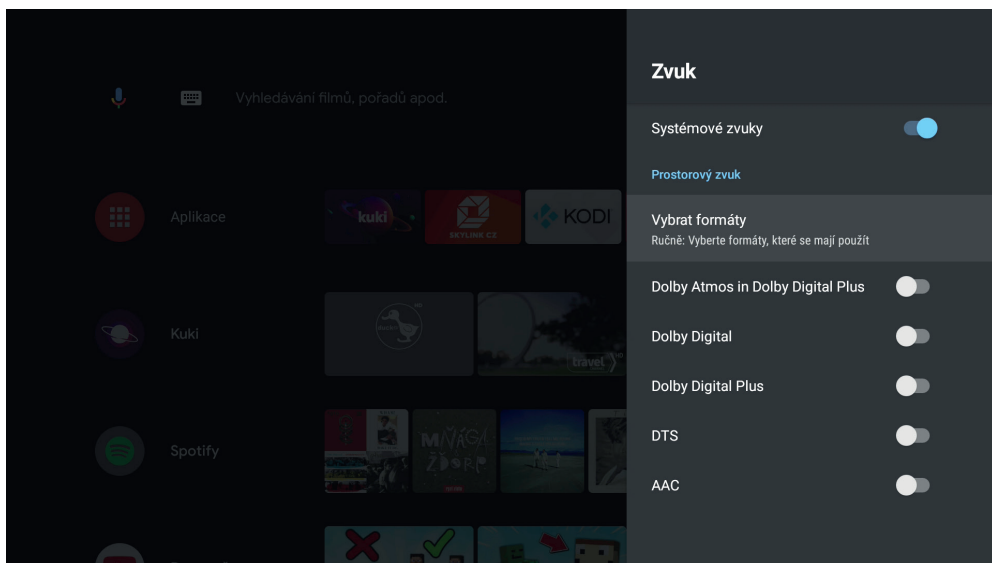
Vyhledávání filmů, pořadů apod.

Aplikace

kuki

SKYLINK CZ

KODI

Kuki

travel

Spotify

Zvuk

Systémové zvuky

Prostorový zvuk

Vybrat formáty
Ručně: Vyberte formáty, které se mají použít

Dolby Atmos in Dolby Digital Plus

Dolby Digital

Dolby Digital Plus

DTS

AAC